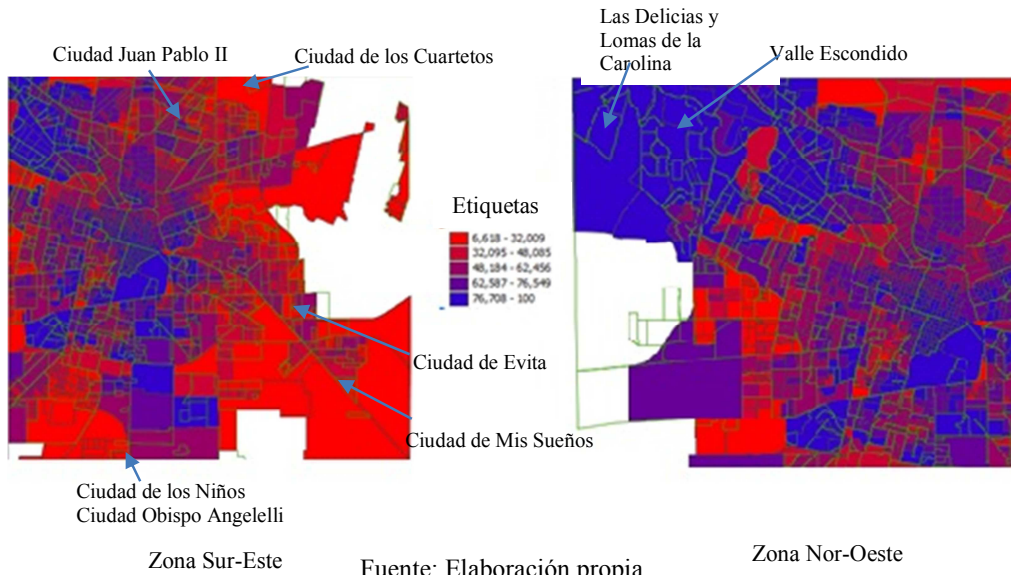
Ciudad Juan Pablo II

Ciudad de los Cuartetos

Las Delicias y Lomas de la Carolina

Valle Escondido

Etiquetas

6,618 - 32,009
32,095 - 48,085
48,184 - 62,456
62,587 - 76,549
76,708 - 100

Ciudad de Evita

Ciudad de Mis Sueños

Ciudad de los Niños
Ciudad Obispo Angelelli

Zona Sur-Este

Fuente: Elaboración propia

Zona Nor-Oeste